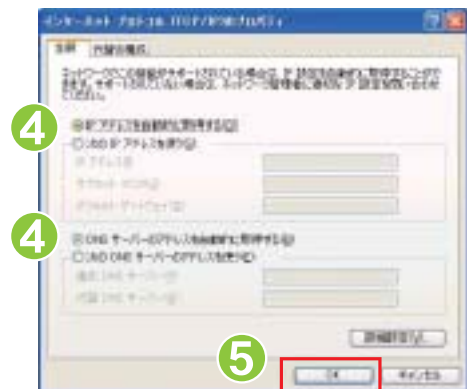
インターネット プロトコル (TCP/IP)のプロパティ

全般 代替の構成

ネットワークでこの機能がサポートされている場合は、IP 設定を自動的に取得することができます。サポートされていない場合は、ネットワーク管理者に適切な IP 設定を問い合わせてください。

4

IP アドレスを自動的に取得する(O)

次の IP アドレスを使う(S):

IP アドレス(I):

サブネット マスク(U):

デフォルト ゲートウェイ(D):

4

DNS サーバーのアドレスを自動的に取得する(B)

次の DNS サーバーのアドレスを使う(E):

優先 DNS サーバー(P):

代替 DNS サーバー(A):

詳細設定(V)...

5

OK

キャンセル